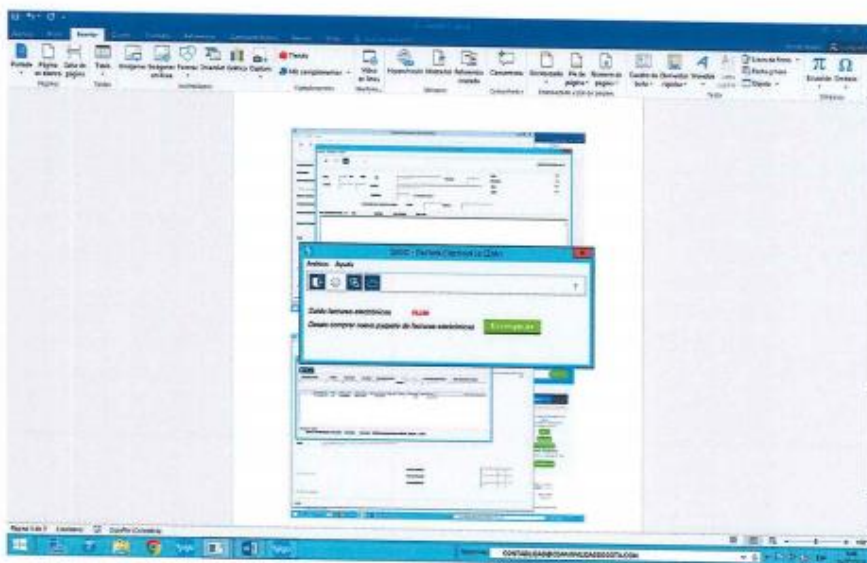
Archivo Inicio Insertar Diseño Formato Referencias Correspondencia Revisar Vista

Portada Página en blanco Salto de página Tabla Imágenes Imágenes en línea Formas SmartArt Gráfico Captura Tienda Mis complementos Vídeo en línea Hipervínculo Marcador Referencia cruzada Comentario Encabezado Pie de página Número de página Cuadro de texto Elementos rápidos WordArt Letra capital Línea de firma Fecha y hora Objeto Ecuación Símbolo

Páginas Tablas Ilustraciones Complementos Multimedia Vínculos Comentarios Encabezado y pie de página Texto Símbolos

SIIGO - Factura Electrónica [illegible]

Archivo Ayuda

Saldo facturas electrónicas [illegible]

Desea comprar nuevo paquete de facturas electrónicas

Página 1 de 1 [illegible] Español (Colombia)

CONTABILIDAD@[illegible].COM